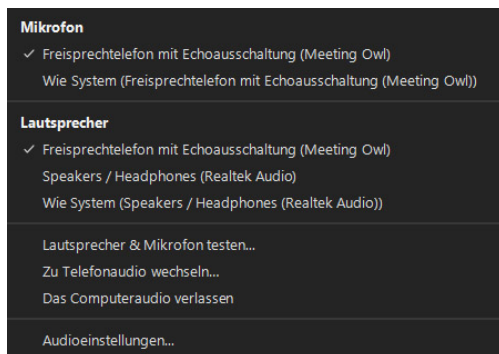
Mikrofon

✓ Freisprechtelefon mit Echoausschaltung (Meeting Owl)

Wie System (Freisprechtelefon mit Echoausschaltung (Meeting Owl))

Lautsprecher

✓ Freisprechtelefon mit Echoausschaltung (Meeting Owl)

Speakers / Headphones (Realtek Audio)

Wie System (Speakers / Headphones (Realtek Audio))

Lautsprecher & Mikrofon testen...

Zu Telefonaudio wechseln...

Das Computeraudio verlassen

Audioeinstellungen...